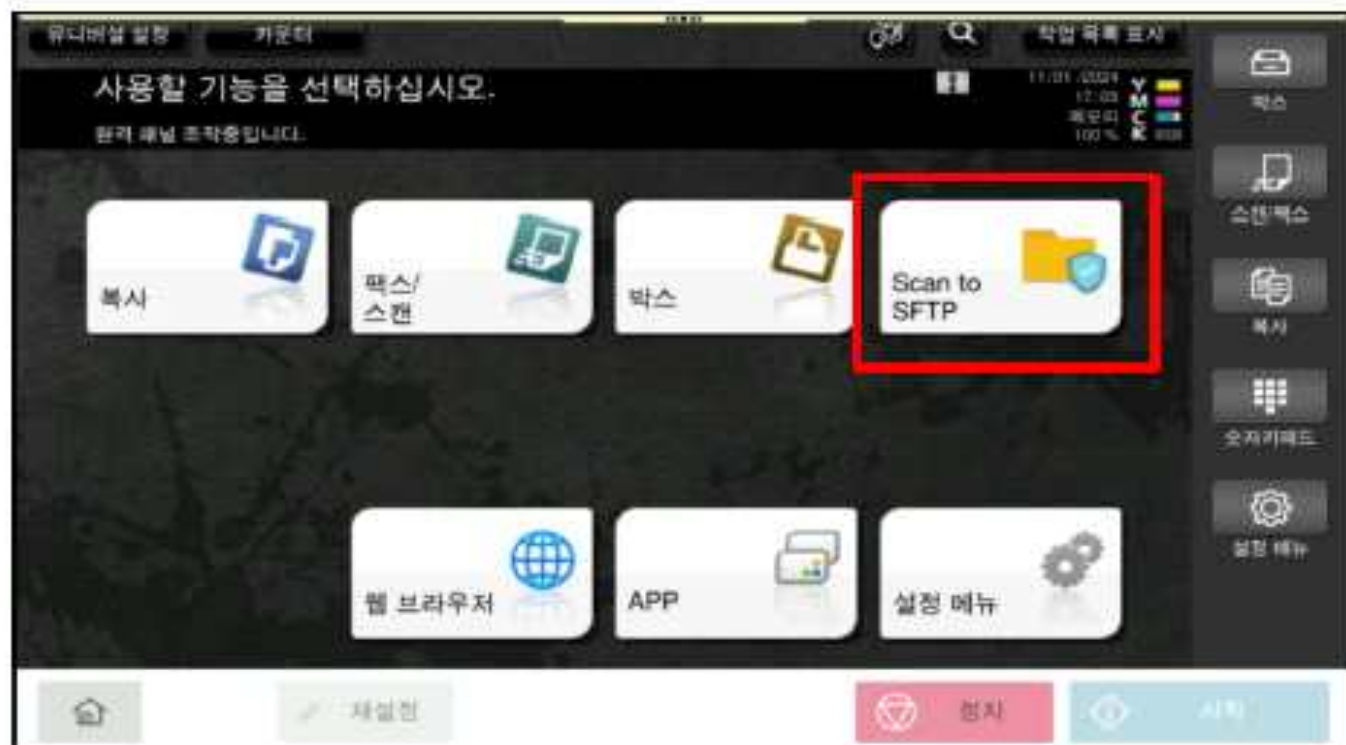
유니버설 설정
카운터
작업 목록 표시
사용할 기능을 선택하십시오.
원격 패널 조작중입니다.
11/01/2024
17:03
메모리
100 %
Y
M
C
K
팩스
수신팩스
복사
숫자키패드
설정 메뉴
복사
팩스/
스캔
박스
Scan to
SFTP
웹 브라우저
APP
설정 메뉴
재설정
정지
시작